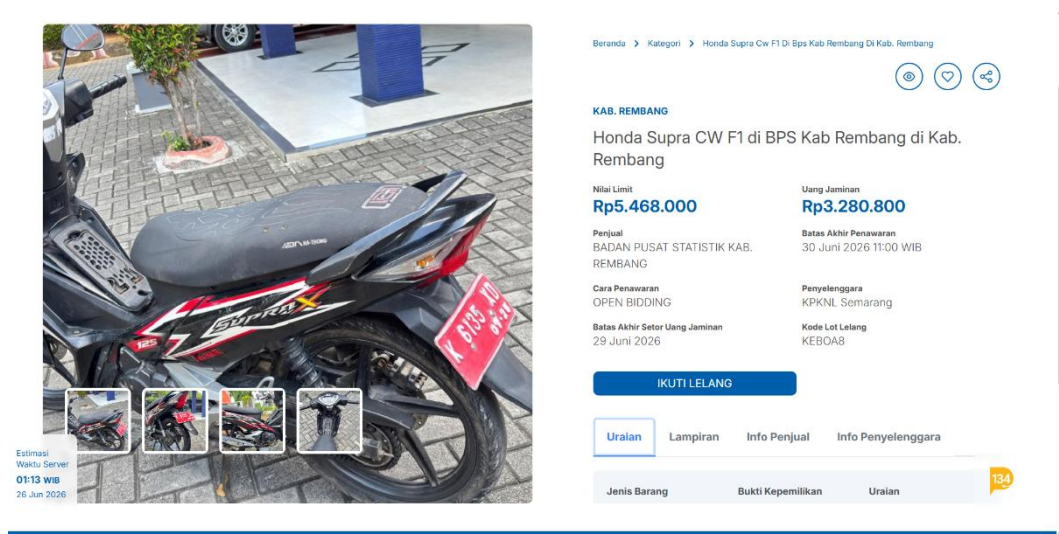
Beranda > Kategori > Honda Supra Cw F1 Di Bps Kab Rembang Di Kab. Rembang

KAB. REMBANG

Honda Supra CW F1 di BPS Kab Rembang di Kab. Rembang

Nilai Limit
Rp5.468.000

Uang Jaminan
Rp3.280.800

Penjual
BADAN PUSAT STATISTIK KAB. REMBANG

Batas Akhir Penawaran
30 Juni 2026 11:00 WIB

Cara Penawaran
OPEN BIDDING

Penyelenggara
KPKNL Semarang

Batas Akhir Setor Uang Jaminan
29 Juni 2026

Kode Lot Lelang
KEBOA8

IKUTI LELANG

Uraian Lampiran Info Penjual Info Penyelenggara

Jenis Barang Bukti Kepemilikan Uraian

134

Estimasi Waktu Server
01:13 WIB
26 Jun 2026

SUPRA X
125
K 6135 XO